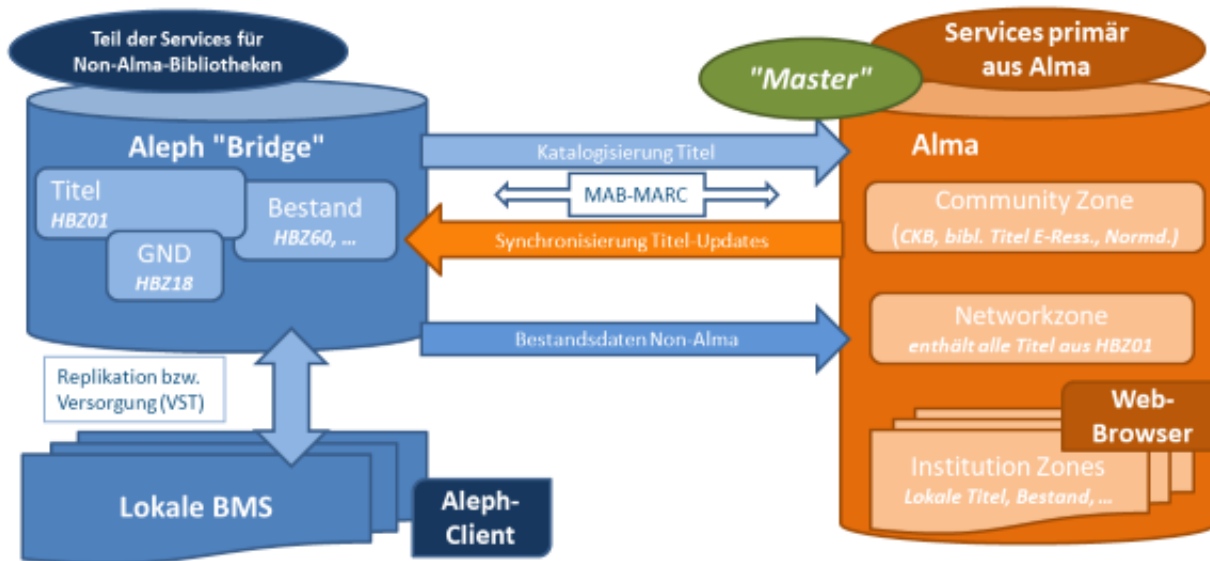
Teil der Services für Non-Alma-Bibliotheken

Aleph "Bridge"

Titel
HBZ01

GND
HBZ18

Bestand
HBZ60, ...

"Master"

Services primär aus Alma

Alma

Katalogisierung Titel

MAB-MARC

Synchronisierung Titel-Updates

Bestandsdaten Non-Alma

Community Zone
(CKB, bibl. Titel E-Ress., Normd.)

Networkzone
enthält alle Titel aus HBZ01

Web-Browser

Institution Zones
Lokale Titel, Bestand, ...

Replikation bzw. Versorgung (VST)

Lokale BMS

Aleph-Client